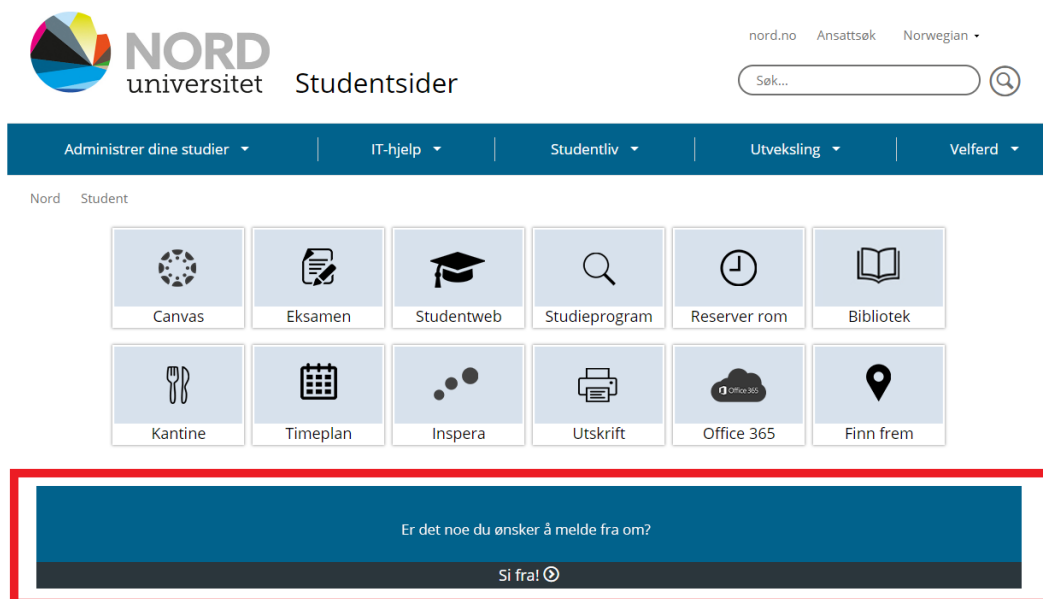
NORD universitet Studentsider

nord.no Ansattsøk Norwegian

Søk...

Administrer dine studier IT-hjelp Studentliv Utveksling Velferd

Nord Student

Canvas
Eksamen
Studentweb
Studieprogram
Reserver rom
Bibliotek

Kantine
Timeplan
Inspera
Utskrift
Office 365
Office 365
Finn frem

Er det noe du ønsker å melde fra om?

Si fra!